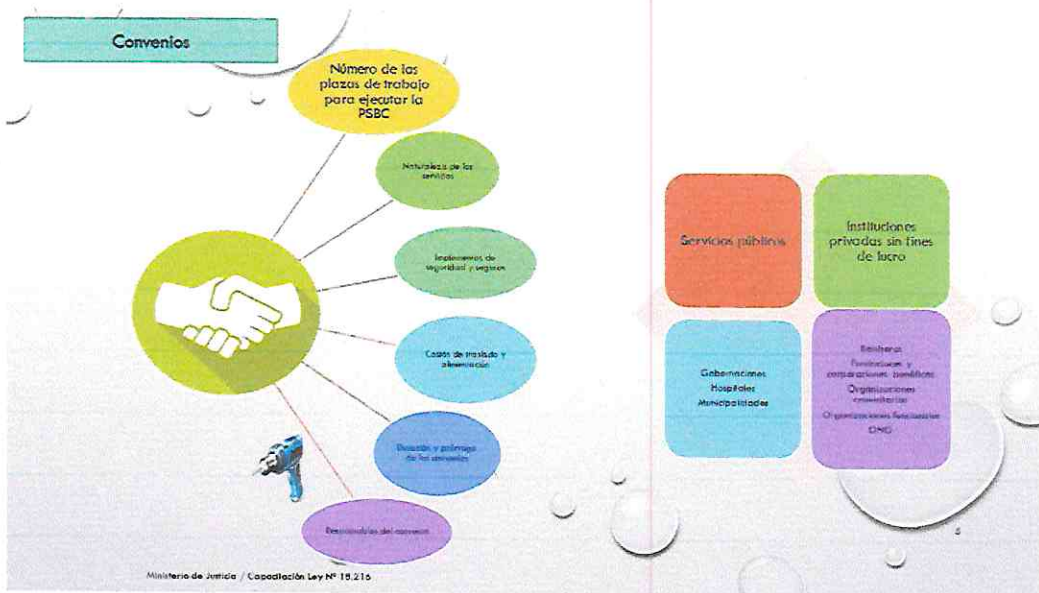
Convenios

Número de las plazas de trabajo para ejecutar la PSBC

Naturaleza de los servicios

Implementos de seguridad y seguros

Costos de traslado y alimentación

Duración y prórroga de los convenios

Responsables del convenio

Servicios públicos

Instituciones privadas sin fines de lucro

Gobernaciones
Hospitales
Municipalidades

Bomberos
Fundaciones y corporaciones benéficas
Organizaciones comunitarias
Organizaciones funcionales
ONG

Ministerio de Justicia / Capacitación Ley N° 18.216

5